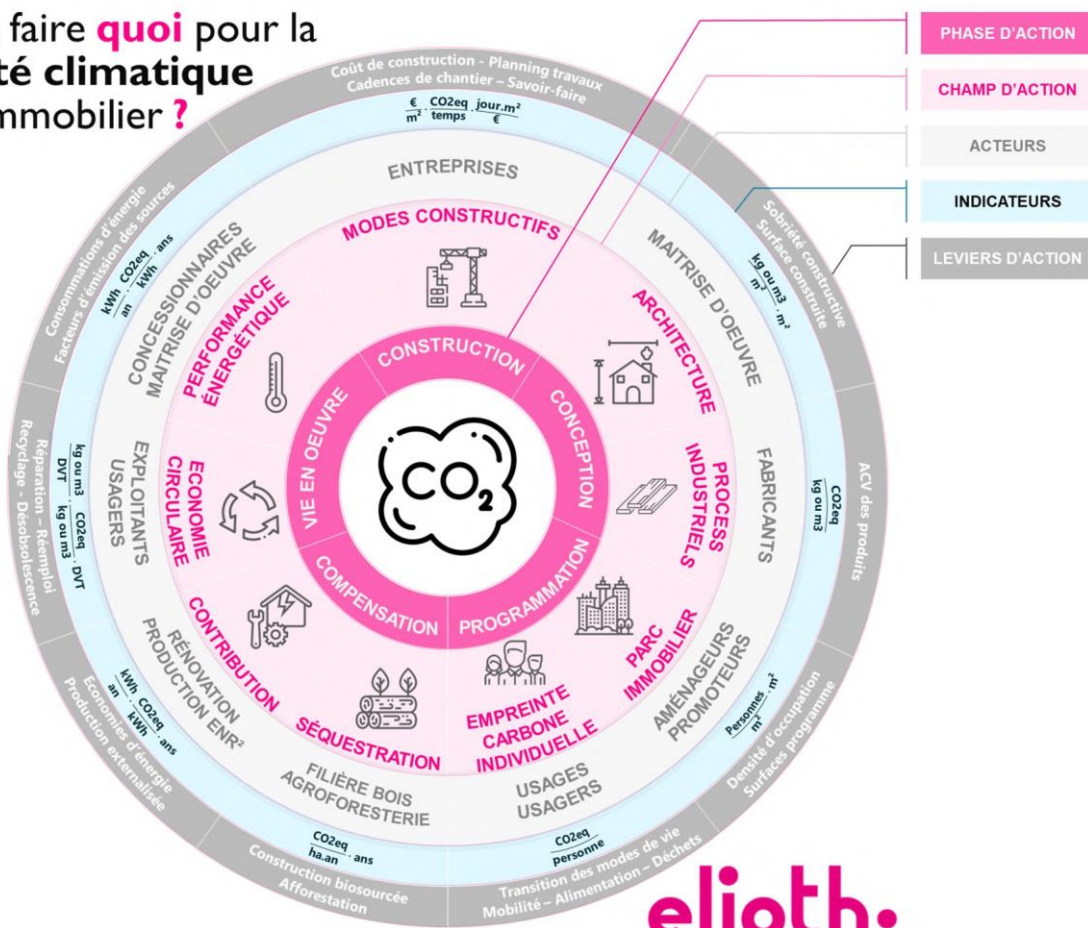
faire **quoi** pour la
té climatique
mmobilier ?

PHASE D'ACTION
CHAMP D'ACTION
ACTEURS
INDICATEURS
LEVIERS D'ACTION

Coût de construction - Planning travaux
Cadences de chantier – Savoir-faire
$\frac{€}{m^2} \cdot \frac{CO2eq}{temps} \cdot \frac{jour.m^2}{€}$
ENTREPRISES
MODES CONSTRUCTIFS

Sobriété constructive
Surface construite
$\frac{kg\ ou\ m3}{m^2} \cdot m^2$
MAITRISE D'OEUVRE
ARCHITECTURE

ACV des produits
$\frac{CO2eq}{kg\ ou\ m3}$
FABRICANTS
PROCESS INDUSTRIELS

Densité d'occupation
Surfaces programme
$\frac{Personnes}{m^2} \cdot m^2$
AMÉNAGEURS PROMOTEURS
PARC IMMOBILIER

Transition des modes de vie
Mobilité – Alimentation – Déchets
$\frac{CO2eq}{personne}$
USAGES USAGERS
EMPREINTE CARBONE INDIVIDUELLE

Construction biosourcée
Afforestation
$\frac{CO2eq}{ha.an} \cdot ans$
FILIÈRE BOIS AGROFORESTERIE
SÉQUESTRATION

Economies d'énergie
Production externalisée
$\frac{kWh}{an} \cdot \frac{CO2eq}{kWh} \cdot ans$
RÉNOVATION PRODUCTION ENR²
CONTRIBUTION

Réparation – Réemploi
Recyclage - Desobsolescence
$\frac{kg\ ou\ m3}{DVT} \cdot \frac{CO2eq}{kg\ ou\ m3} \cdot DVT$
EXPLOITANTS USAGERS
ECONOMIE CIRCULAIRE

Consommations d'énergie
Facteurs d'émission des sources
$\frac{kWh}{an} \cdot \frac{CO2eq}{kWh} \cdot ans$
CONCESSIONNAIRES MAITRISE D'OEUVRE
PERFORMANCE ÉNERGÉTIQUE

CONSTRUCTION
CONCEPTION
PROGRAMMATION
COMPENSATION
VIE EN OEUVRE

$CO_2$

elioth.